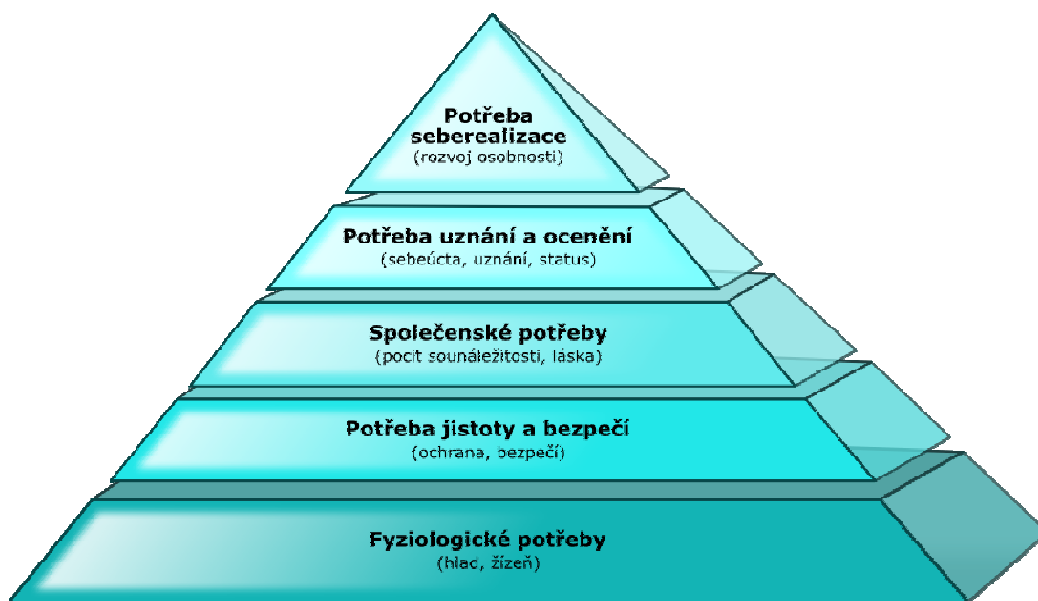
Potřeba seberealizace
(rozvoj osobnosti)

Potřeba uznání a ocenění
(sebeúcta, uznání, status)

Společenské potřeby
(pocit sounáležitosti, láska)

Potřeba jistoty a bezpečí
(ochrana, bezpečí)

Fyziologické potřeby
(hlad, žízeň)